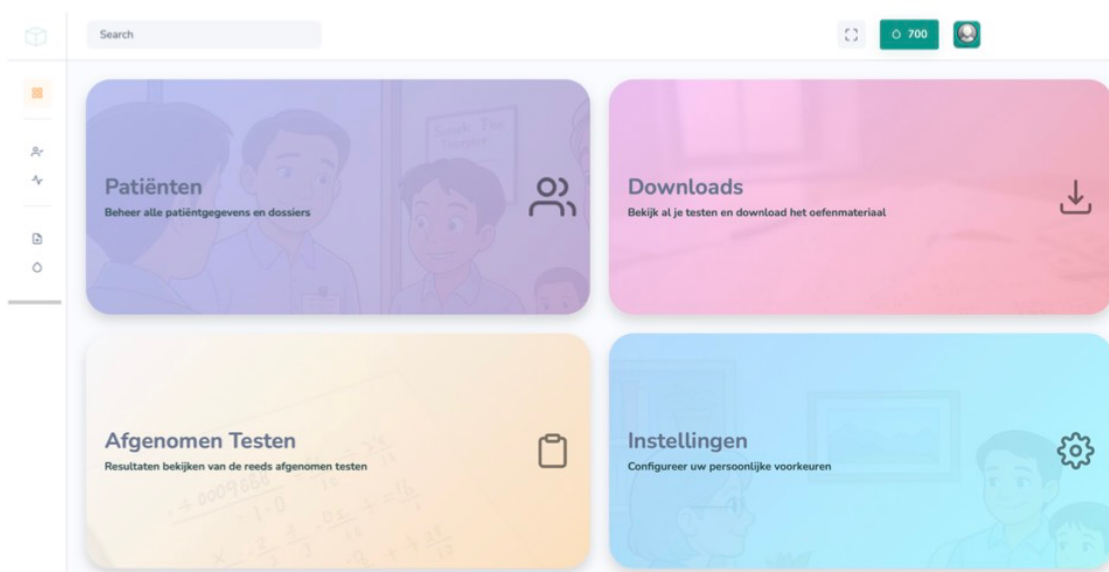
Search

700

Patiënten
Beheer alle patiëntgegevens en dossiers

Downloads
Bekijk al je testen en download het oefenmateriaal

Afgenomen Testen
Resultaten bekijken van de reeds afgenomen testen

Instellingen
Configureer uw persoonlijke voorkeuren